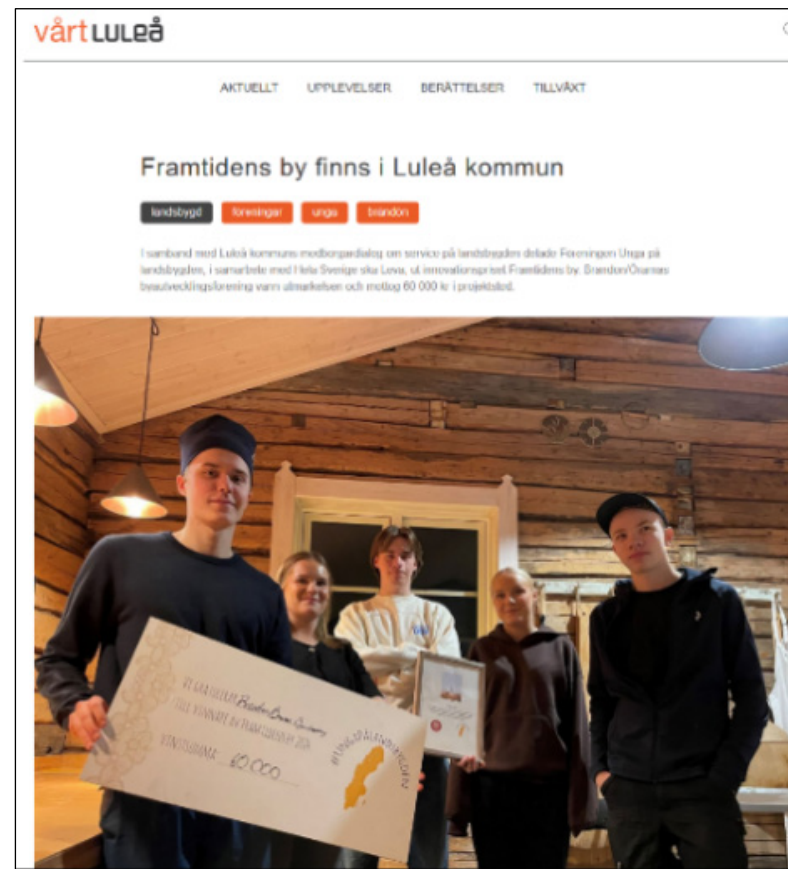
vårt LULEÅ

AKTUELLT UPPLEVELSER BERÄTTELSER TILLVÄXT

Framtidens by finns i Luleå kommun

landsbygd föreningar unga brändön

I samband med Luleå kommuns medborgardialog om service på landsbygden delade Föreningen Unga på landsbygden, i samarbete med Hela Sverige ska Leva, ut innovationspriset Framtidens by. Brändön/Örarnas bysutvecklingsförening vann utmärkelsen och mottog 60 000 kr i projektstöd.

VI GRATULERAR Brändön-Örarna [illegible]
TILL VINNARE AV FRAMTIDENS BY 2024
VINSTSUMMA 60.000
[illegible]